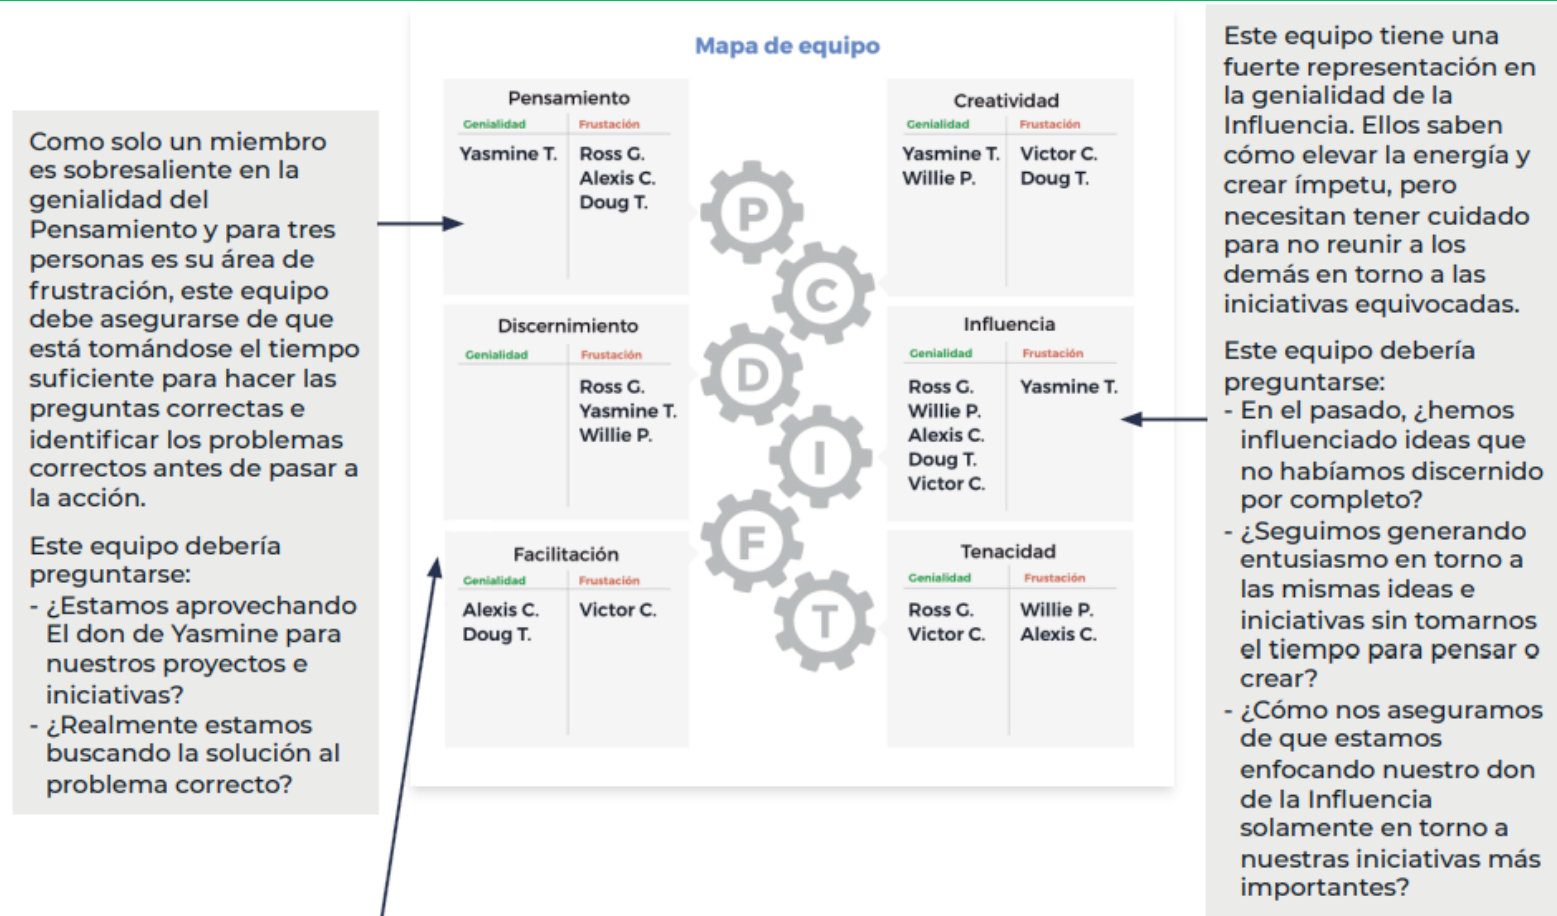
Como solo un miembro es sobresaliente en la genialidad del Pensamiento y para tres personas es su área de frustración, este equipo debe asegurarse de que está tomándose el tiempo suficiente para hacer las preguntas correctas e identificar los problemas correctos antes de pasar a la acción.

Este equipo debería preguntarse:
- ¿Estamos aprovechando El don de Yasmine para nuestros proyectos e iniciativas?
- ¿Realmente estamos buscando la solución al problema correcto?

Mapa de equipo

Pensamiento
| Genialidad | Frustración |
|---|---|
| Yasmine T. | Ross G. Alexis C. Doug T. |

Creatividad
| Genialidad | Frustación |
|---|---|
| Yasmine T. Willie P. | Victor C. Doug T. |

Discernimiento
| Genialidad | Frustación |
|---|---|
| | Ross G. Yasmine T. Willie P. |

Influencia
| Genialidad | Frustación |
|---|---|
| Ross G. Willie P. Alexis C. Doug T. Victor C. | Yasmine T. |

Facilitación
| Genialidad | Frustación |
|---|---|
| Alexis C. Doug T. | Victor C. |

Tenacidad
| Genialidad | Frustación |
|---|---|
| Ross G. Victor C. | Willie P. Alexis C. |

P C D I F T

Este equipo tiene una fuerte representación en la genialidad de la Influencia. Ellos saben cómo elevar la energía y crear ímpetu, pero necesitan tener cuidado para no reunir a los demás en torno a las iniciativas equivocadas.

Este equipo debería preguntarse:
- En el pasado, ¿hemos influenciado ideas que no habíamos discernido por completo?
- ¿Seguimos generando entusiasmo en torno a las mismas ideas e iniciativas sin tomarnos el tiempo para pensar o crear?
- ¿Cómo nos aseguramos de que estamos enfocando nuestro don de la Influencia solamente en torno a nuestras iniciativas más importantes?